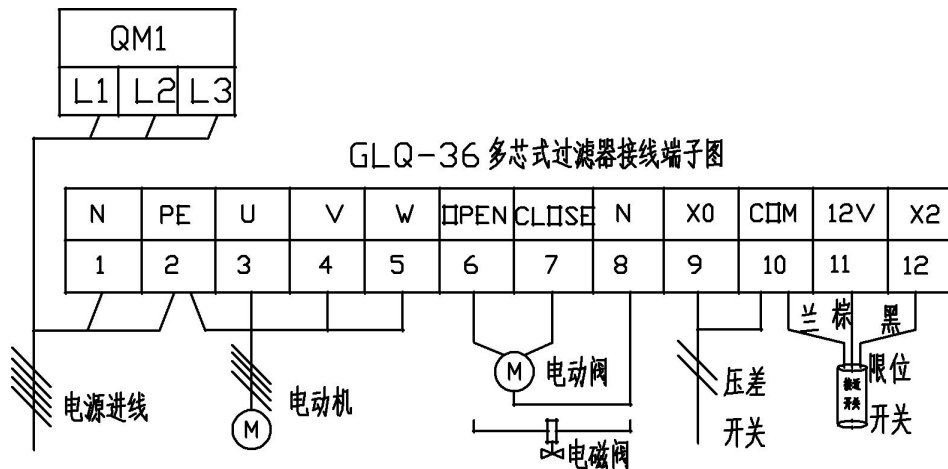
QM1

L1 L2 L3

GLQ-36 多芯式过滤器接线端子图

| N | PE | U | V | W | OPEN | CLOSE | N | X0 | COM | 12V | X2 |
|---|---|---|---|---|---|---|---|---|---|---|---|
| 1 | 2 | 3 | 4 | 5 | 6 | 7 | 8 | 9 | 10 | 11 | 12 |

兰 棕 黑

M 电动阀

压差开关

限位开关

电源进线

电动机

M

电磁阀